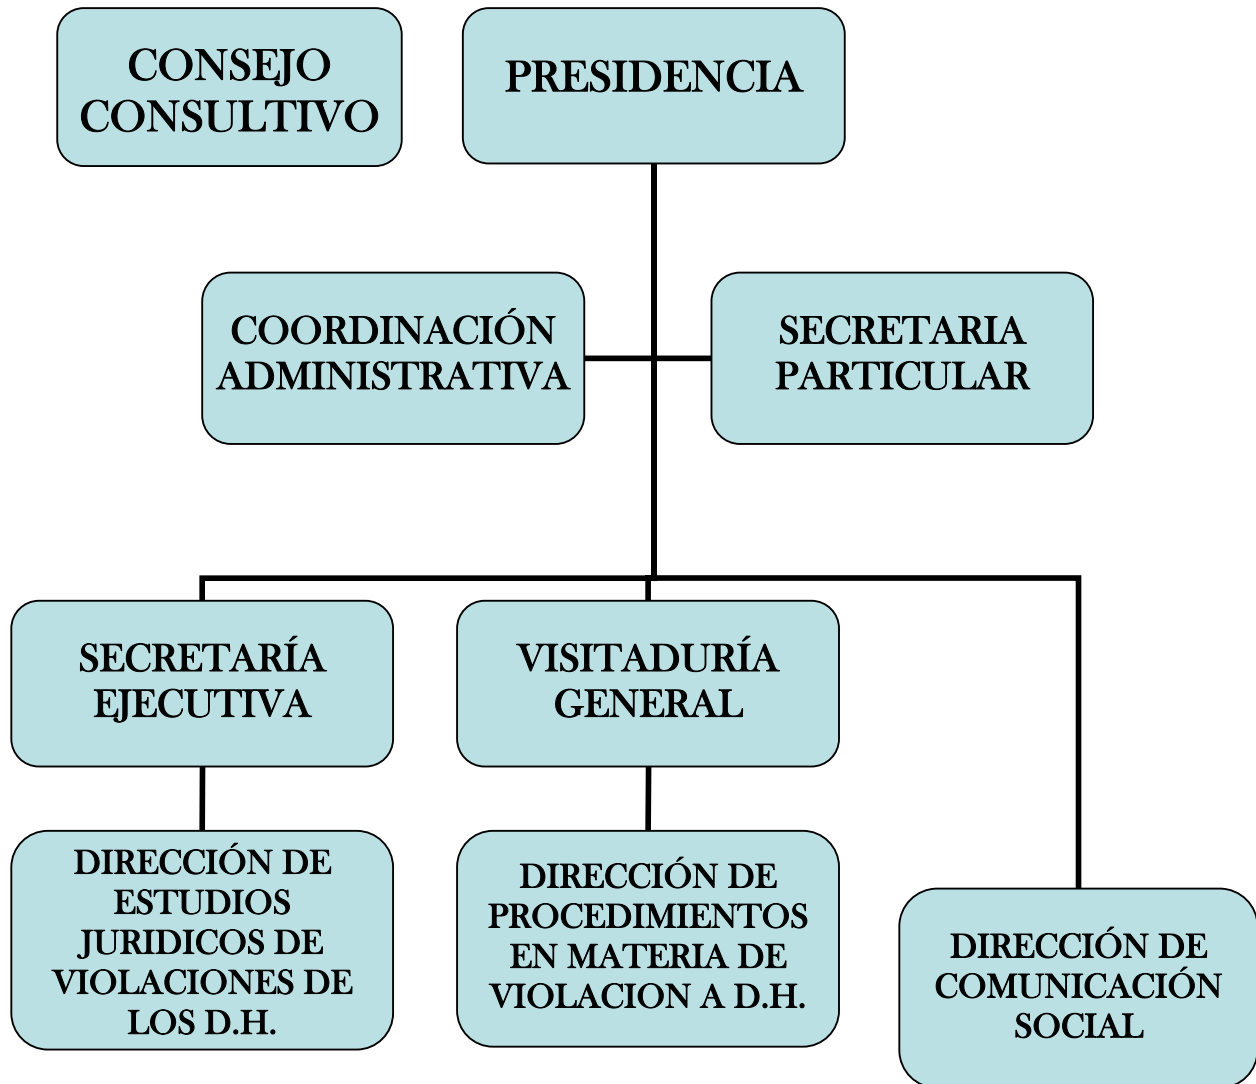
CONSEJO CONSULTIVO

PRESIDENCIA

COORDINACIÓN ADMINISTRATIVA

SECRETARIA PARTICULAR

SECRETARÍA EJECUTIVA

VISITADURÍA GENERAL

DIRECCIÓN DE ESTUDIOS JURIDICOS DE VIOLACIONES DE LOS D.H.

DIRECCIÓN DE PROCEDIMIENTOS EN MATERIA DE VIOLACION A D.H.

DIRECCIÓN DE COMUNICACIÓN SOCIAL